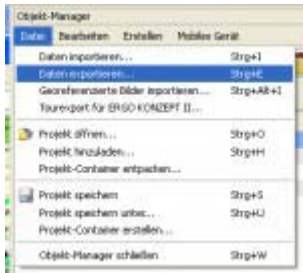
Objekt-Manager

Datei Bearbeiten Erstellen Mobiles Gerät

Daten importieren... Strg+I
Daten exportieren... Strg+E
Georeferenzierte Bilder importieren... Strg+Alt+I
Tourexport für ERGO KONZEPT II...

Projekt öffnen... Strg+O
Projekt hinzuladen... Strg+H
Projekt-Container entpacken...

Projekt speichern Strg+S
Projekt speichern unter... Strg+U
Projekt-Container erstellen...

Objekt-Manager schließen Strg+W